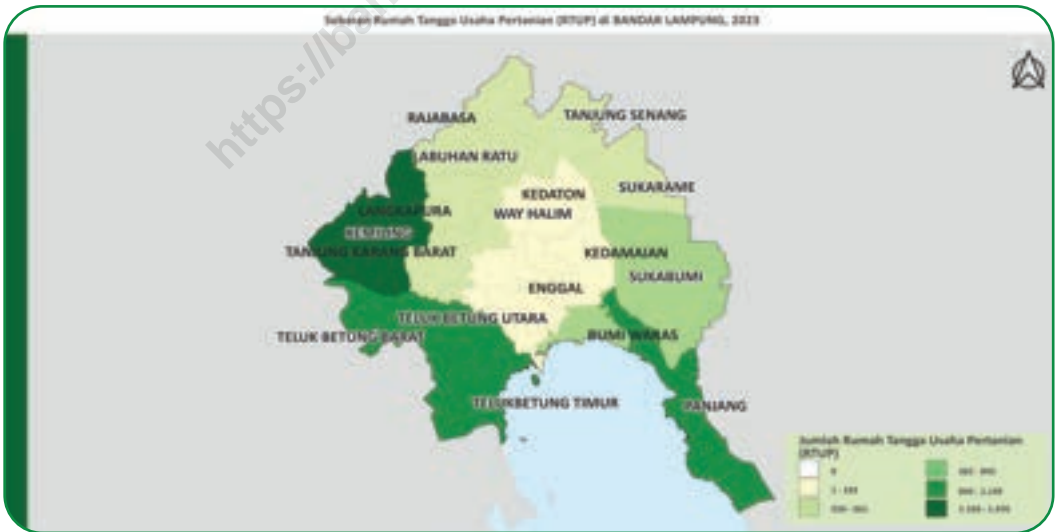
Sebaran Rumah Tangga Usaha Pertanian (RTUP) di BANDAR LAMPUNG, 2023

https://ba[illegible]

RAJABASA

TANJUNG SENANG

LABUHAN RATU

KEDATON

SUKARAME

LANGKAPURA

WAY HALIM

KEMILING

TANJUNG KARANG BARAT

KEDAMAIAN

SUKABUMI

ENGGAL

TELUK BETUNG UTARA

TELUK BETUNG BARAT

BUMI WARAS

TELUKBETUNG TIMUR

PANJANG

Jumlah Rumah Tangga Usaha Pertanian (RTUP)

0

1 - 335

336 - 361

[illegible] - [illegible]

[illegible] - 1.148

1.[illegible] - 1.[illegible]